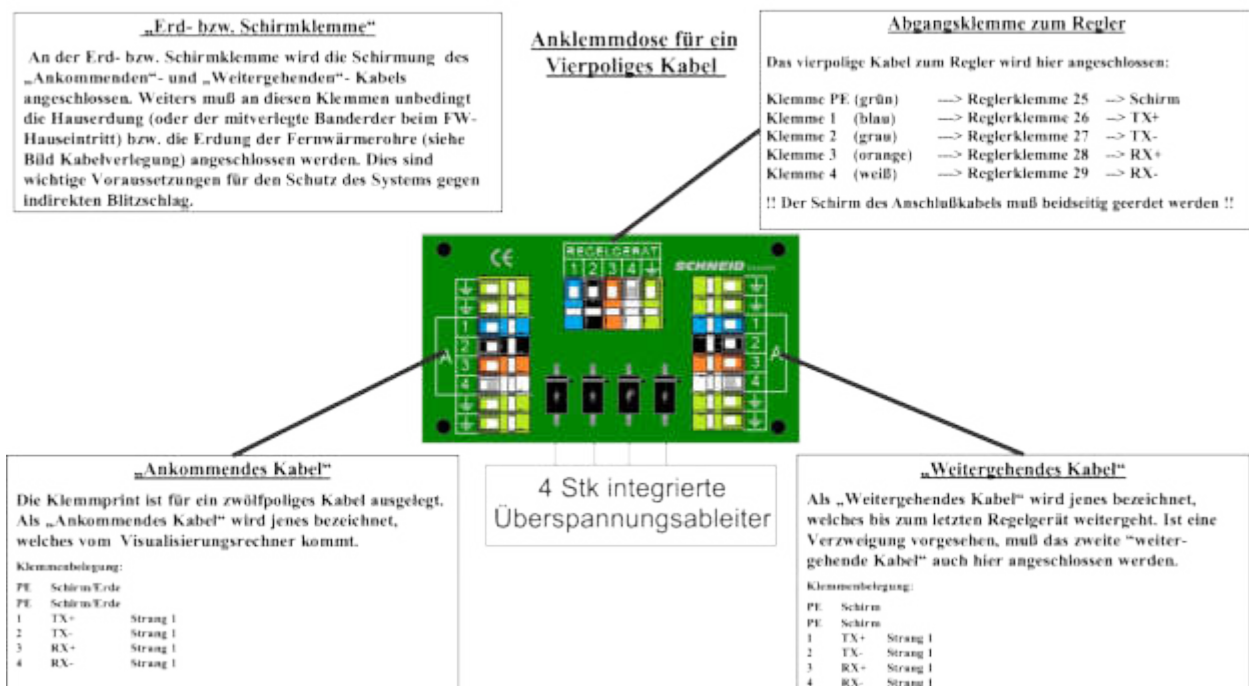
„Erd- bzw. Schirmklemme“

An der Erd- bzw. Schirmklemme wird die Schirmung des „Ankommenden“- und „Weitergehenden“- Kabels angeschlossen. Weiters muß an diesen Klemmen unbedingt die Hauserdung (oder der mitverlegte Banderder beim FW-Hauseintritt) bzw. die Erdung der Fernwärmerohre (siehe Bild Kabelverlegung) angeschlossen werden. Dies sind wichtige Voraussetzungen für den Schutz des Systems gegen indirekten Blitzschlag.

Anklemmdose für ein Vierpoliges Kabel

Abgangsklemme zum Regler

Das vierpolige Kabel zum Regler wird hier angeschlossen:

Klemme PE (grün) ---> Reglerklemme 25 --> Schirm
Klemme 1 (blau) ---> Reglerklemme 26 --> TX+
Klemme 2 (grau) ---> Reglerklemme 27 --> TX-
Klemme 3 (orange) ---> Reglerklemme 28 --> RX+
Klemme 4 (weiß) ---> Reglerklemme 29 --> RX-

!! Der Schirm des Anschlußkabels muß beidseitig geerdet werden !!

CE
REGLGERÄT
1 2 3 4
SCHNEID
1 2 3 4
A
1 2 3 4
A

„Ankommendes Kabel“

Die Klemmprint ist für ein zwölfpoliges Kabel ausgelegt. Als „Ankommendes Kabel“ wird jenes bezeichnet, welches vom Visualisierungsrechner kommt.

Klemmenbelegung:

PE Schirm/Erde
PE Schirm/Erde
1 TX+ Strang 1
2 TX- Strang 1
3 RX+ Strang 1
4 RX- Strang 1

4 Stk integrierte Überspannungsableiter

„Weitergehendes Kabel“

Als „Weitergehendes Kabel“ wird jenes bezeichnet, welches bis zum letzten Regelgerät weitergeht. Ist eine Verzweigung vorgesehen, muß das zweite "weitergehende Kabel“ auch hier angeschlossen werden.

Klemmenbelegung:

PE Schirm
PE Schirm
1 TX+ Strang 1
2 TX- Strang 1
3 RX+ Strang 1
4 RX- Strang 1